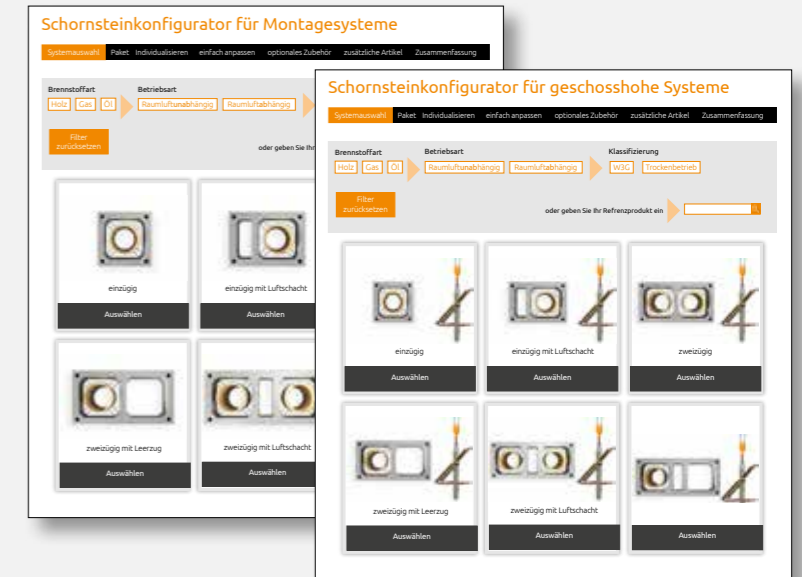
Schornsteinkonfigurator für Montagesysteme

Systemauswahl Paket Individualisieren einfach anpassen optionales Zubehör zusätzliche Artikel Zusammenfassung

Brennstoffart
Holz Gas Öl

Betriebsart
Raumluftunabhängig Raumluftabhängig

Filter zurücksetzen

oder geben Sie Ihr

einzügig

Auswählen

einzügig mit Luftschacht

Auswählen

zweizügig mit Leerzug

Auswählen

zweizügig mit Luftschacht

Auswählen

Schornsteinkonfigurator für geschosshohe Systeme

Systemauswahl Paket Individualisieren einfach anpassen optionales Zubehör zusätzliche Artikel Zusammenfassung

Brennstoffart
Holz Gas Öl

Betriebsart
Raumluftunabhängig Raumluftabhängig

Klassifizierung
W3G Trockenbetrieb

Filter zurücksetzen

oder geben Sie Ihr Refrenzprodukt ein

einzügig

Auswählen

einzügig mit Luftschacht

Auswählen

zweizügig

Auswählen

zweizügig mit Leerzug

Auswählen

zweizügig mit Luftschacht

Auswählen

Auswählen